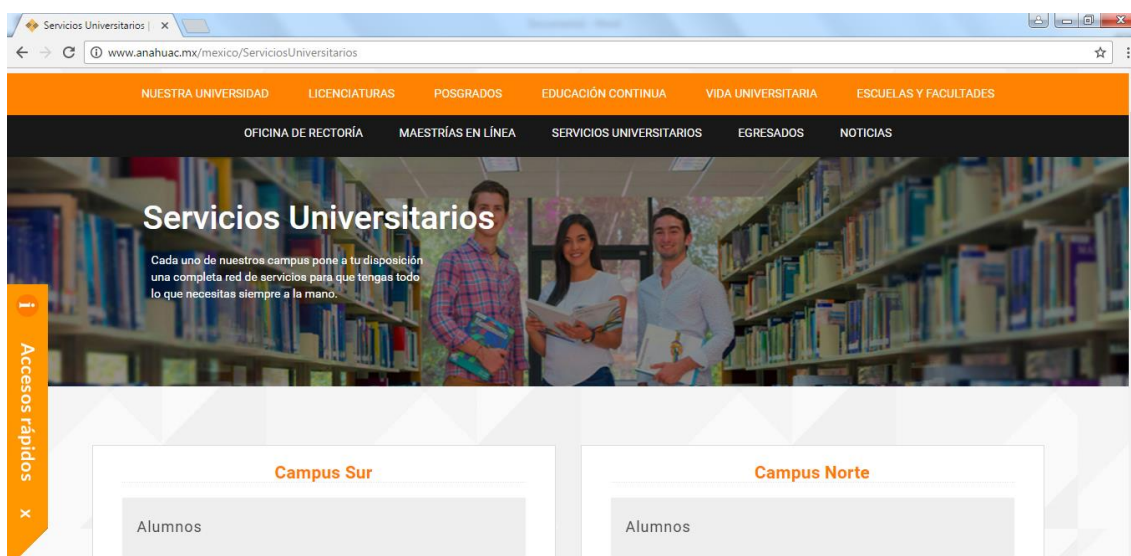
Servicios Universitarios | ×

www.anahuac.mx/mexico/ServiciosUniversitarios

NUESTRA UNIVERSIDAD LICENCIATURAS POSGRADOS EDUCACIÓN CONTINUA VIDA UNIVERSITARIA ESCUELAS Y FACULTADES

OFICINA DE RECTORÍA MAESTRÍAS EN LÍNEA SERVICIOS UNIVERSITARIOS EGRESADOS NOTICIAS

Servicios Universitarios

Cada uno de nuestros campus pone a tu disposición una completa red de servicios para que tengas todo lo que necesitas siempre a la mano.

Accesos rápidos ×

Campus Sur

Alumnos

Campus Norte

Alumnos